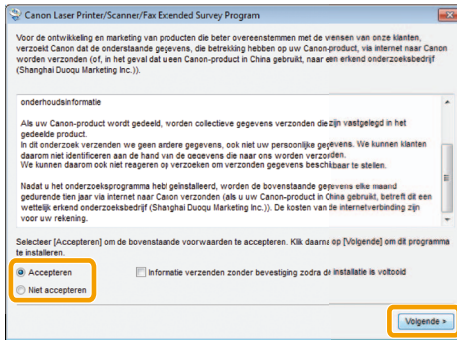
Canon Laser Printer/Scanner/Fax Exended Survey Program

Voor de ontwikkeling en marketing van producten die beter overeenstemmen met de wensen van onze klanten, verzoekt Canon dat de onderstaande gegevens, die betrekking hebben op uw Canon-product, via internet naar Canon worden verzonden (of, in het geval dat u een Canon-product in China gebruikt, naar een erkend onderzoeksbedrijf (Shanghai Duoqu Marketing Inc.)).

onderhoudsinformatie

Als uw Canon-product wordt gedeeld, worden collectieve gegevens verzonden die zijn vastgelegd in het gedeelde product.
In dit onderzoek verzenden we geen andere gegevens, ook niet uw persoonlijke gegevens. We kunnen klanten daarom niet identificeren aan de hand van de gegevens die naar ons worden verzonden.
We kunnen daarom ook niet reageren op verzoeken om verzonden gegevens beschikbaar te stellen.

Nadat u het onderzoeksprogramma hebt geïnstalleerd, worden de bovenstaande gegevens elke maand gedurende tien jaar via internet naar Canon verzonden (als u uw Canon-product in China gebruikt, betreft dit een wettelijk erkend onderzoeksbedrijf (Shanghai Duoqu Marketing Inc.)). De kosten van de internetverbinding zijn voor uw rekening.

Selecteer [Accepteren] om de bovenstaande voorwaarden te accepteren. Klik daarna op [Volgende] om dit programma te installeren.

Accepteren
Niet accepteren

Informatie verzenden zonder bevestiging zodra de installatie is voltooid

Volgende >